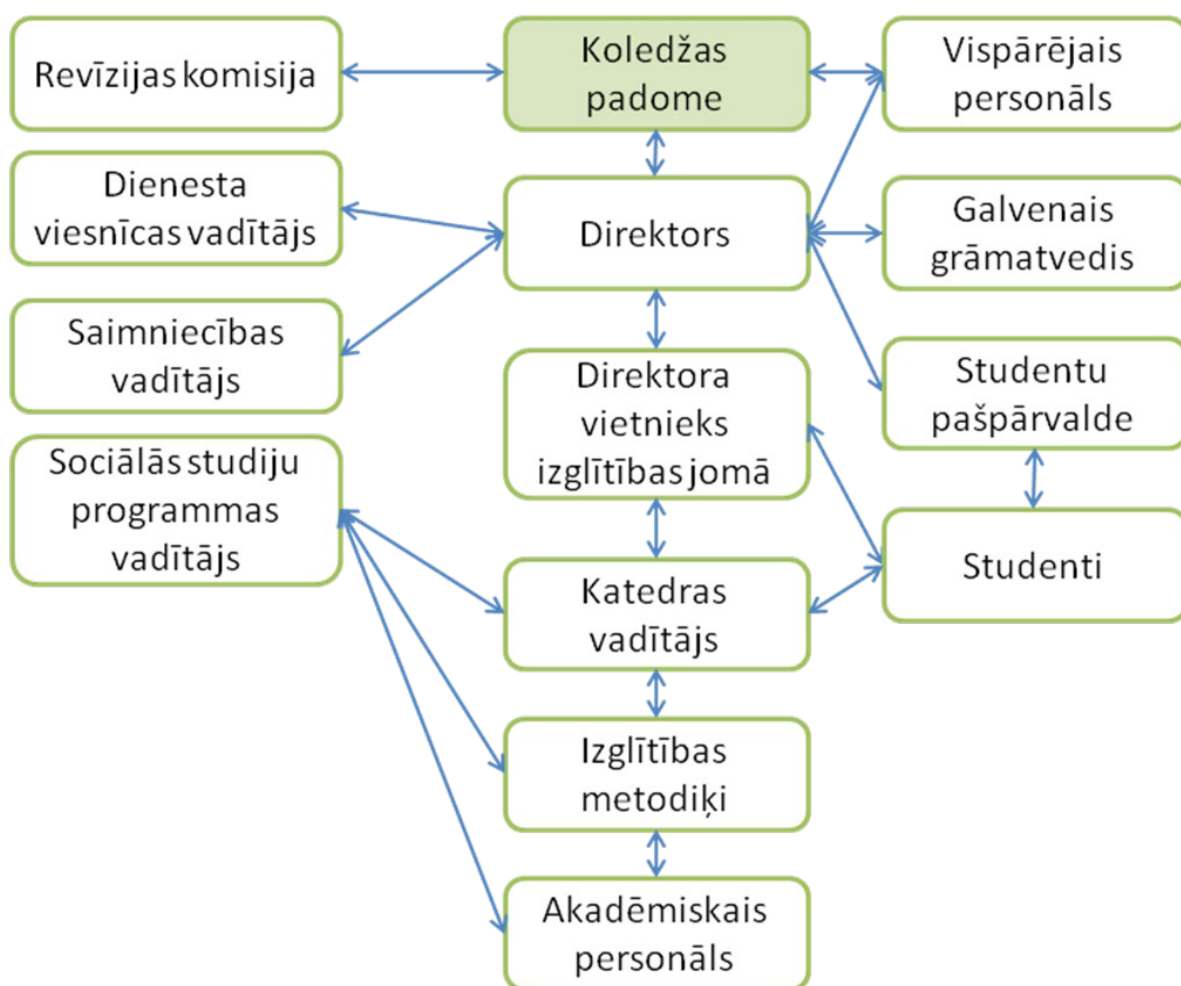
Revīzijas komisija

Koledžas padome

Vispārējais personāls

Dienesta viesnīcas vadītājs

Direktors

Galvenais grāmatvedis

Saimniecības vadītājs

Direktora vietnieks izglītības jomā

Studentu pašpārvalde

Sociālās studiju programmas vadītājs

Studenti

Katedras vadītājs

Izglītības metodiķi

Akadēmiskais personāls